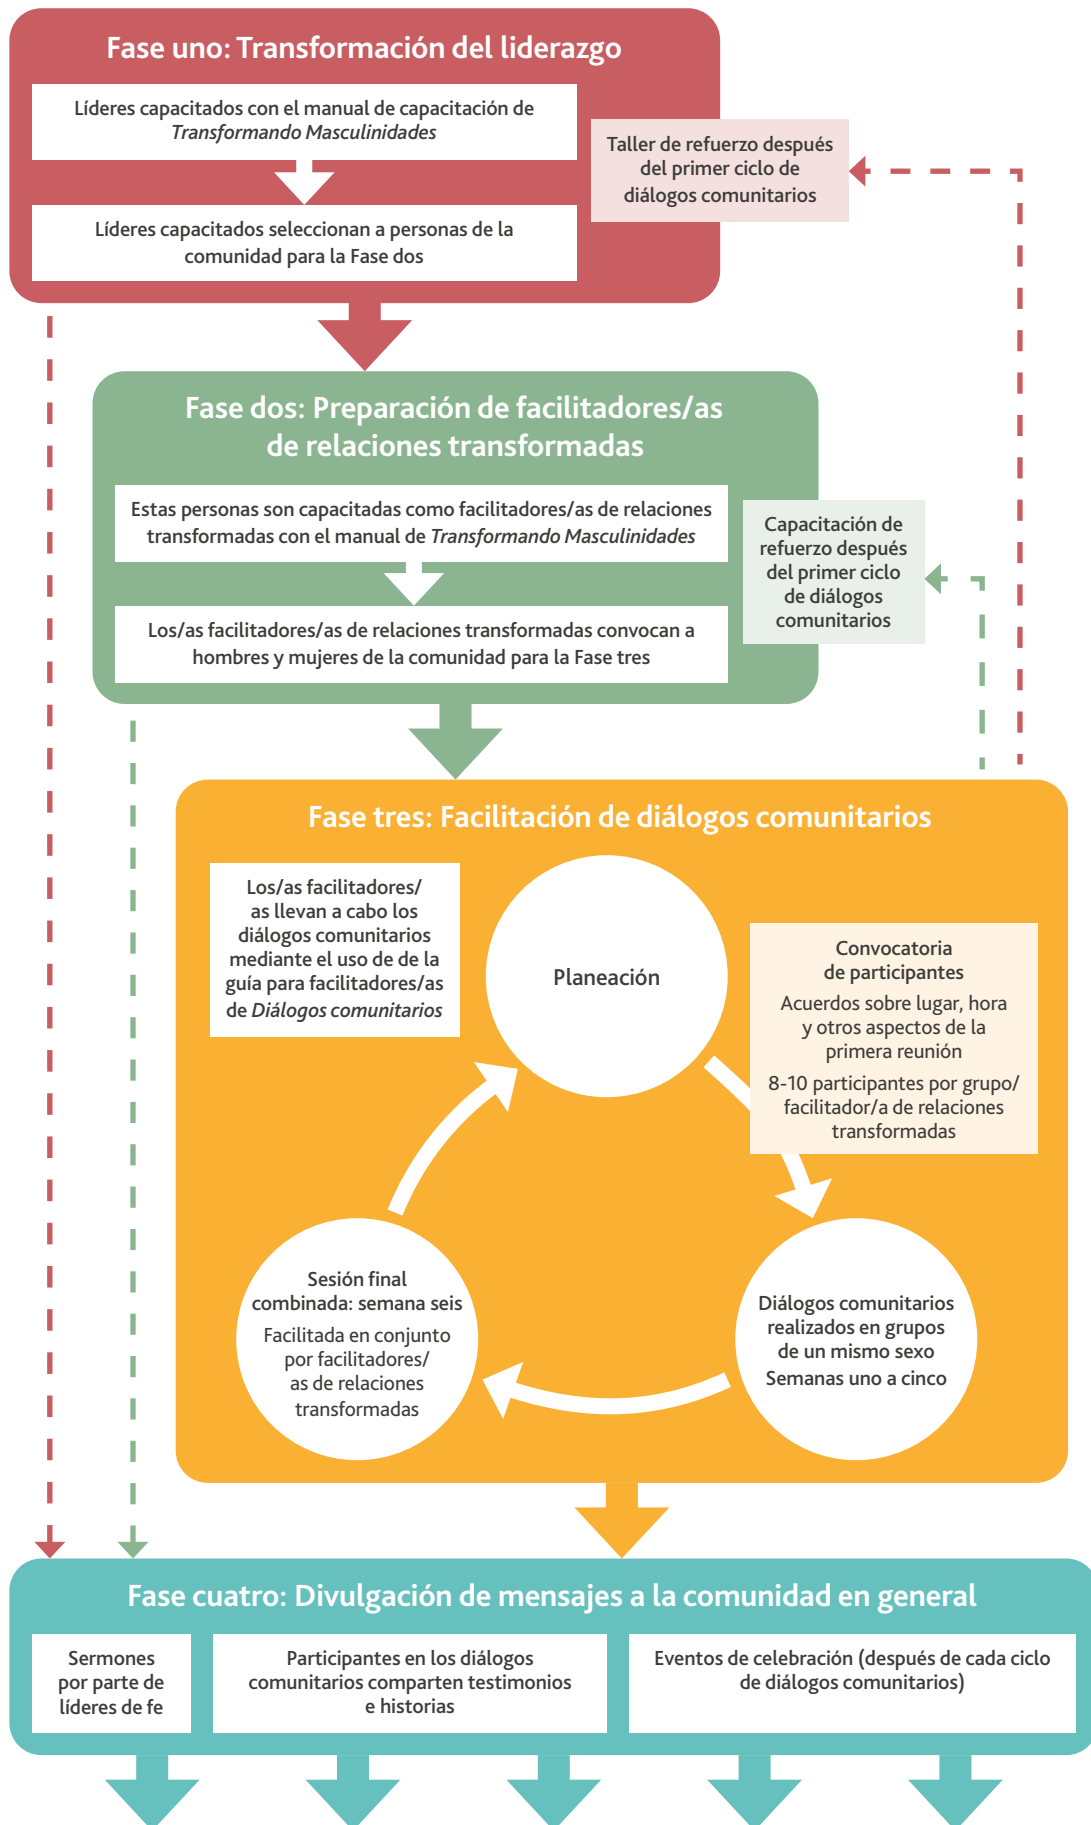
Fase uno: Transformación del liderazgo

Líderes capacitados con el manual de capacitación de *Transformando Masculinidades*

Líderes capacitados seleccionan a personas de la comunidad para la Fase dos

Taller de refuerzo después del primer ciclo de diálogos comunitarios

Fase dos: Preparación de facilitadores/as de relaciones transformadas

Estas personas son capacitadas como facilitadores/as de relaciones transformadas con el manual de *Transformando Masculinidades*

Los/as facilitadores/as de relaciones transformadas convocan a hombres y mujeres de la comunidad para la Fase tres

Capacitación de refuerzo después del primer ciclo de diálogos comunitarios

Fase tres: Facilitación de diálogos comunitarios

Los/as facilitadores/as llevan a cabo los diálogos comunitarios mediante el uso de de la guía para facilitadores/as de *Diálogos comunitarios*

Planeación

Convocatoria de participantes

Acuerdos sobre lugar, hora y otros aspectos de la primera reunión

8-10 participantes por grupo/ facilitador/a de relaciones transformadas

Diálogos comunitarios realizados en grupos de un mismo sexo

Semanas uno a cinco

Sesión final combinada: semana seis

Facilitada en conjunto por facilitadores/ as de relaciones transformadas

Fase cuatro: Divulgación de mensajes a la comunidad en general

Sermones por parte de líderes de fe

Participantes en los diálogos comunitarios comparten testimonios e historias

Eventos de celebración (después de cada ciclo de diálogos comunitarios)